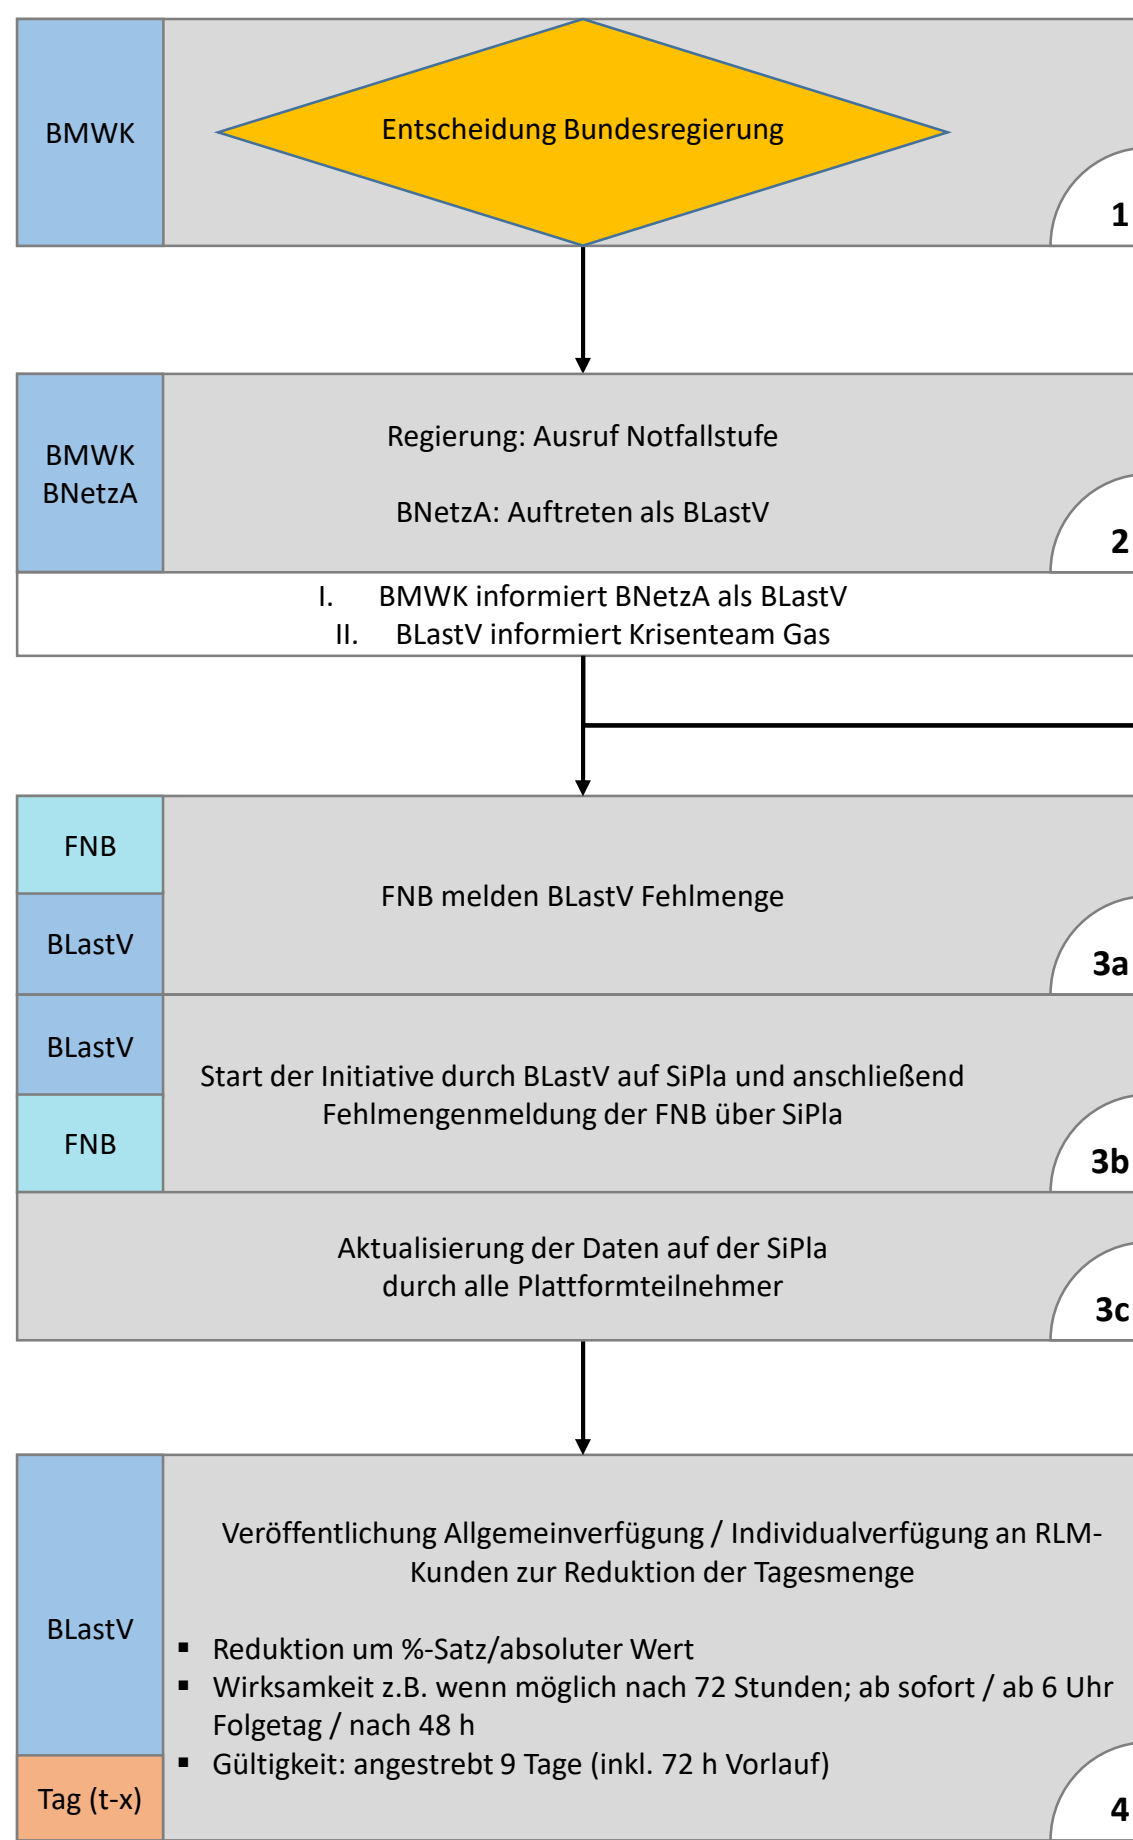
BMWK

Entscheidung Bundesregierung

1

BMWK
BNetzA

Regierung: Ausruf Notfallstufe

BNetzA: Auftreten als BLastV

2

I. BMWK informiert BNetzA als BLastV
II. BLastV informiert Krisenteam Gas

FNB

BLastV

FNB melden BLastV Fehlmenge

3a

BLastV

FNB

Start der Initiative durch BLastV auf SiPla und anschließend Fehlmengenmeldung der FNB über SiPla

3b

Aktualisierung der Daten auf der SiPla durch alle Plattformteilnehmer

3c

BLastV

Tag (t-x)

Veröffentlichung Allgemeinverfügung / Individualverfügung an RLM-Kunden zur Reduktion der Tagesmenge

- Reduktion um %-Satz/absoluter Wert
- Wirksamkeit z.B. wenn möglich nach 72 Stunden; ab sofort / ab 6 Uhr Folgetag / nach 48 h
- Gültigkeit: angestrebt 9 Tage (inkl. 72 h Vorlauf)

4